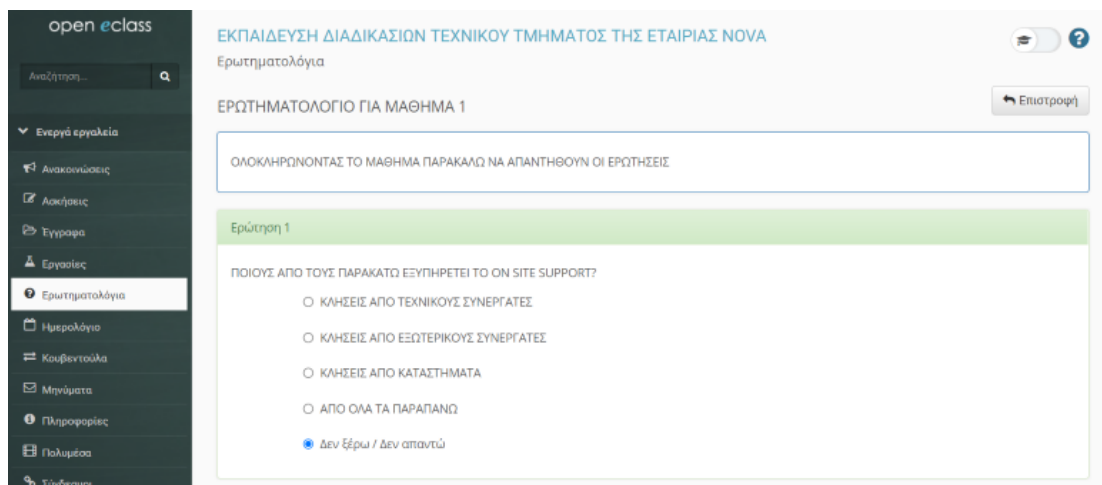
open eclass

Αναζήτηση...

Ενεργά εργαλεία

Ανακοινώσεις

Ασκήσεις

Έγγραφα

Εργασίες

Ερωτηματολόγια

Ημερολόγιο

Κουβεντούλα

Μηνύματα

Πληροφορίες

Πολυμέσα

Σύνδεσμοι

ΕΚΠΑΙΔΕΥΣΗ ΔΙΑΔΙΚΑΣΙΩΝ ΤΕΧΝΙΚΟΥ ΤΜΗΜΑΤΟΣ ΤΗΣ ΕΤΑΙΡΙΑΣ NOVA

Ερωτηματολόγια

ΕΡΩΤΗΜΑΤΟΛΟΓΙΟ ΓΙΑ ΜΑΘΗΜΑ 1

Επιστροφή

ΟΛΟΚΛΗΡΩΝΟΝΤΑΣ ΤΟ ΜΑΘΗΜΑ ΠΑΡΑΚΑΛΩ ΝΑ ΑΠΑΝΤΗΘΟΥΝ ΟΙ ΕΡΩΤΗΣΕΙΣ

Ερώτηση 1

ΠΟΙΟΥΣ ΑΠΟ ΤΟΥΣ ΠΑΡΑΚΑΤΩ ΕΞΥΠΗΡΕΤΕΙ ΤΟ ON SITE SUPPORT?

ΚΛΗΣΕΙΣ ΑΠΟ ΤΕΧΝΙΚΟΥΣ ΣΥΝΕΡΓΑΤΕΣ

ΚΛΗΣΕΙΣ ΑΠΟ ΕΞΩΤΕΡΙΚΟΥΣ ΣΥΝΕΡΓΑΤΕΣ

ΚΛΗΣΕΙΣ ΑΠΟ ΚΑΤΑΣΤΗΜΑΤΑ

ΑΠΟ ΟΛΑ ΤΑ ΠΑΡΑΠΑΝΩ

Δεν ξέρω / Δεν απαντώ